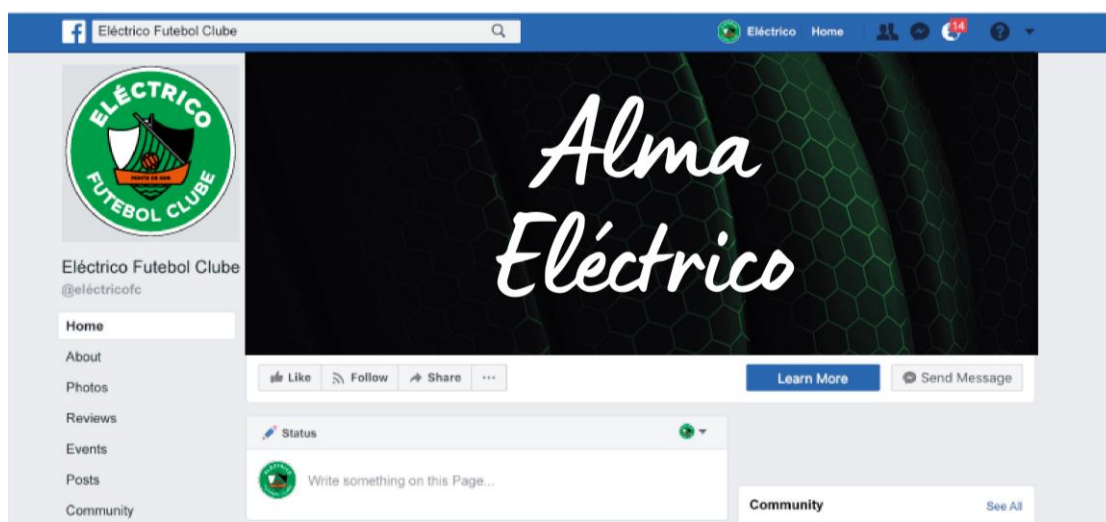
Eléctrico Futebol Clube

Eléctrico Home

14

ELÉCTRICO FUTEBOL CLUBE

PONTE DE SOR

Alma Eléctrico

Eléctrico Futebol Clube
@eléctricofc

Home
About
Photos
Reviews
Events
Posts
Community

Like
Follow
Share
···

Learn More
Send Message

Status

Write something on this Page...

Community
See All